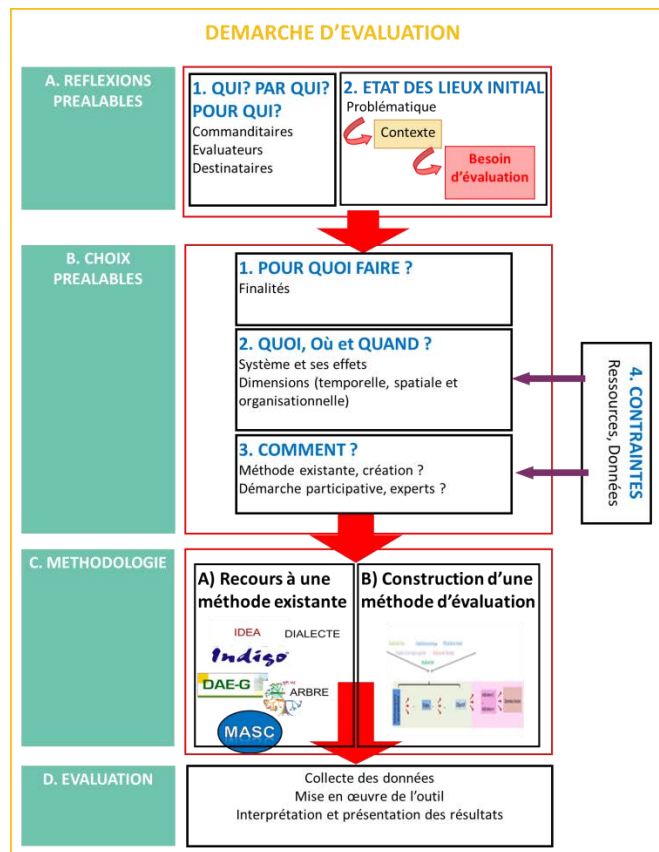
DEMARCHE D'EVALUATION

A. REFLEXIONS PREALABLES

1. QUI? PAR QUI? POUR QUI?
Commanditaires
Evaluateurs
Destinataires

2. ETAT DES LIEUX INITIAL
Problématique
Contexte
Besoin d'évaluation

B. CHOIX PREALABLES

1. POUR QUOI FAIRE ?
Finalités

2. QUOI, Où et QUAND ?
Système et ses effets
Dimensions (temporelle, spatiale et organisationnelle)

3. COMMENT ?
Méthode existante, création ?
Démarche participative, experts ?

4. CONTRAINTES
Ressources, Données

C. METHODOLOGIE

A) Recours à une méthode existante
IDEA
DIALECTE
Indigo
DAE-G
ARBRE
MASC

B) Construction d'une méthode d'évaluation
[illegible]

D. EVALUATION

Collecte des données
Mise en œuvre de l'outil
Interprétation et présentation des résultats